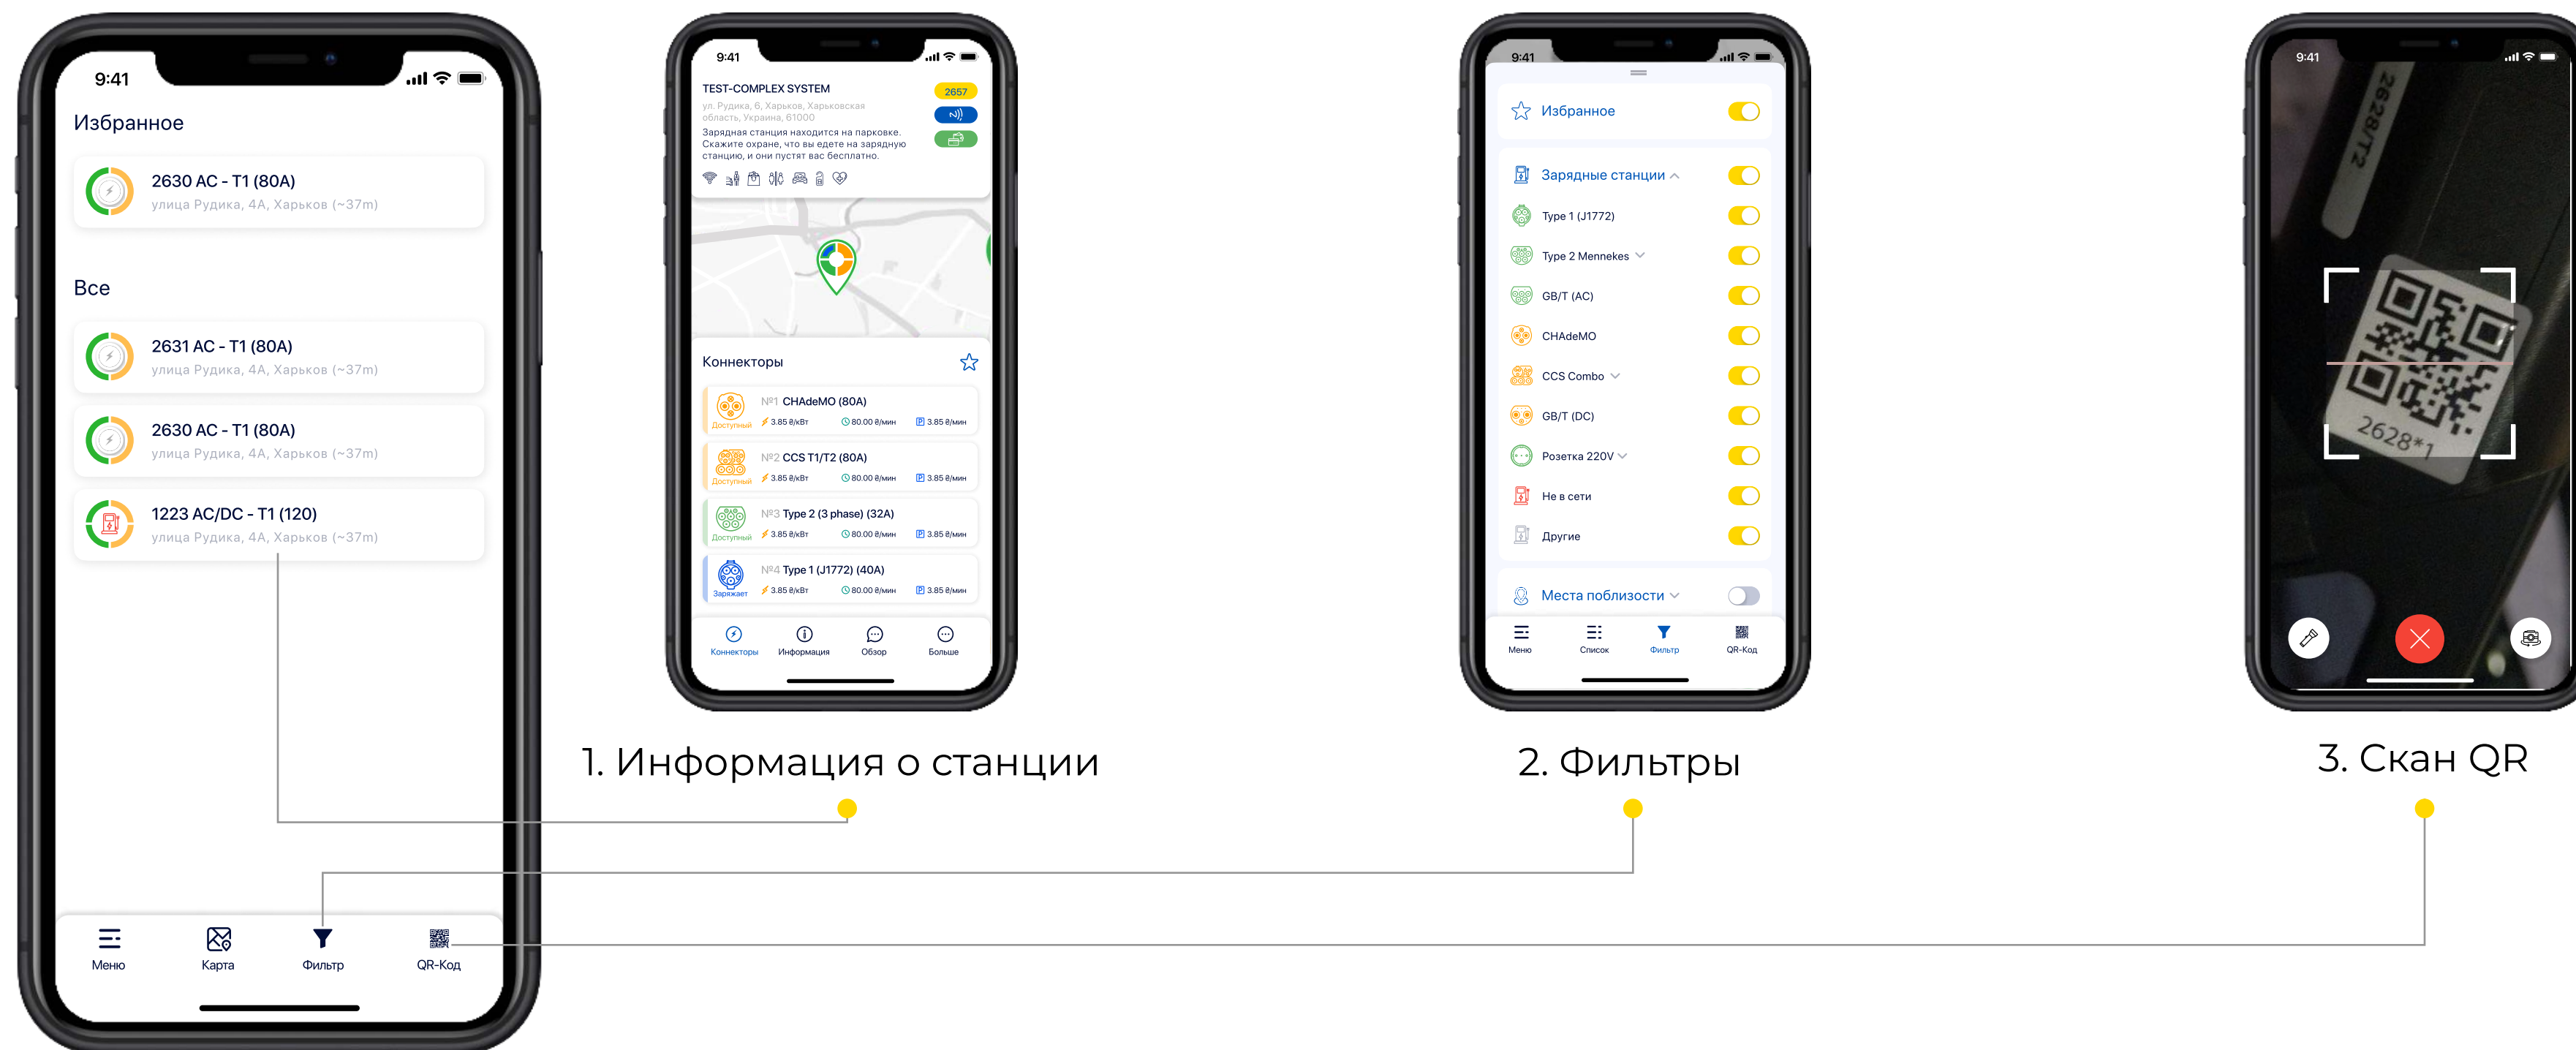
9:41

Избранное

2630 AC - T1 (80A)
улица Рудика, 4А, Харьков (~37m)

Все

2631 AC - T1 (80A)
улица Рудика, 4А, Харьков (~37m)

2630 AC - T1 (80A)
улица Рудика, 4А, Харьков (~37m)

1223 AC/DC - T1 (120)
улица Рудика, 4А, Харьков (~37m)

Меню Карта Фильтр QR-Код

9:41

TEST-COMPLEX SYSTEM
2657
ул. Рудика, 6, Харьков, Харьковская область, Украина, 61000
Зарядная станция находится на парковке. Скажите охране, что вы едете на зарядную станцию, и они пустят вас бесплатно.

Коннекторы

№1 CHAdeMO (80A)
Доступный
3.85 ₴/кВт 80.00 ₴/мин 3.85 ₴/мин

№2 CCS T1/T2 (80A)
Доступный
3.85 ₴/кВт 80.00 ₴/мин 3.85 ₴/мин

№3 Type 2 (3 phase) (32A)
Доступный
3.85 ₴/кВт 80.00 ₴/мин 3.85 ₴/мин

№4 Type 1 (J1772) (40A)
Заряжает
3.85 ₴/кВт 80.00 ₴/мин 3.85 ₴/мин

Коннекторы Информация Обзор Больше

1. Информация о станции

9:41

Избранное

Зарядные станции
Type 1 (J1772)
Type 2 Mennekes
GB/T (AC)
CHAdeMO
CCS Combo
GB/T (DC)
Розетка 220V
Не в сети
Другие

Места поблизости

Меню Список Фильтр QR-Код

2. Фильтры

9:41

2628/T2

2628*1

3. Скан QR